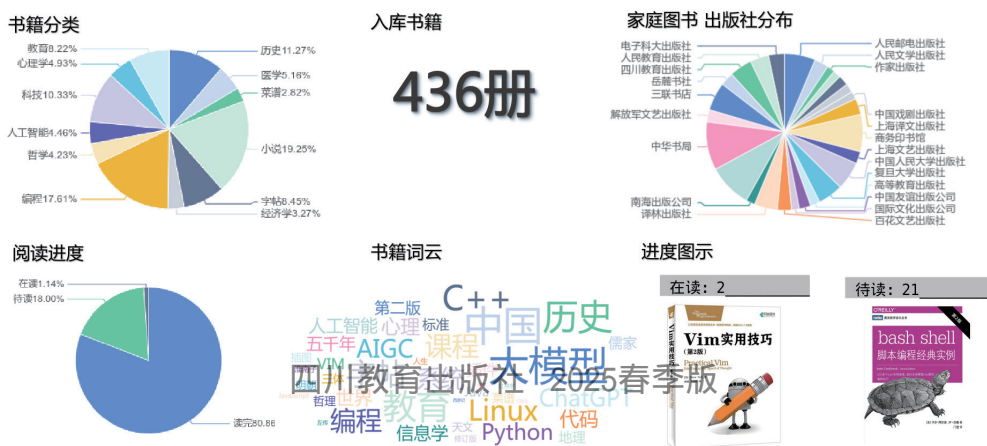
书籍分类

教育8.22%
心理学4.93%
科技10.33%
人工智能4.46%
哲学4.23%
编程17.61%
历史11.27%
医学5.16%
菜谱2.82%
小说19.25%
字帖8.45%
经济学3.27%

入库书籍

436册

家庭图书 出版社分布

电子科大出版社
人民教育出版社
四川教育出版社
岳麓书社
三联书店
解放军文艺出版社
中华书局
南海出版公司
译林出版社
人民邮电出版社
人民文学出版社
作家出版社
中国戏剧出版社
上海译文出版社
商务印书馆
上海文艺出版社
中国人民大学出版社
复旦大学出版社
高等教育出版社
中国友谊出版公司
国际文化出版公司
百花文艺出版社

阅读进度

在读1.14%
待读18.00%
读完80.86

书籍词云

C++ 第二版 中国 历史 人工智能 心理 标准 五千年 AIGC 课程 儒家 VIM 大模型 人生 世界 教育 哲理 Linux ChatGPT 代码 编程 信息学 天文 Python 地理

四川教育出版社 2025春季版

进度图示

在读：2

Vim实用技巧
（第2版）
Practical Vim

待读：21

O'REILLY
bash shell
脚本编程经典实例